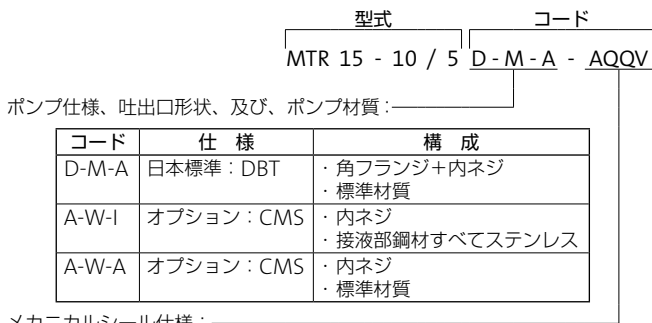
型式　コード

MTR 15 - 10 / 5 D - M - A - AQQV

ポンプ仕様、吐出口形状、及び、ポンプ材質：

| コード | 仕　様 | 構　成 |
|---|---|---|
| D-M-A | 日本標準：DBT | ・角フランジ+内ネジ<br>・標準材質 |
| A-W-I | オプション：CMS | ・内ネジ<br>・接液部鋼材すべてステンレス |
| A-W-A | オプション：CMS | ・内ネジ<br>・標準材質 |

メカニカルシール仕様：